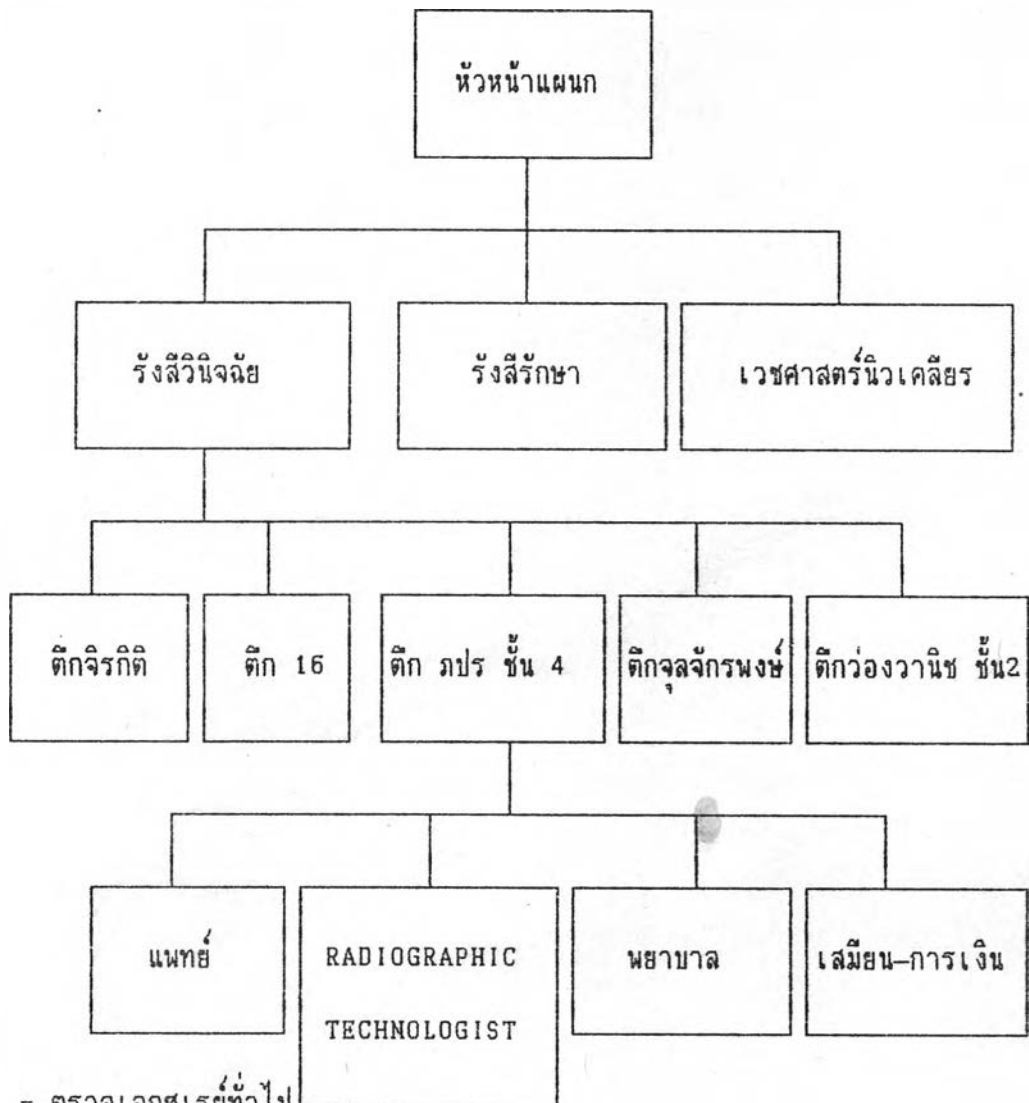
หัวหน้าแผนก

รังสีวินิจฉัย

รังสีรักษา

เวชศาสตร์นิวเคลียร

ตึกจิรกิติ

ตึก 16

ตึก ภปร ชั้น 4

ตึกจุลจักรพงษ์

ตึกว่องวานิช ชั้น2

แพทย์

RADIOGRAPHIC TECHNOLOGIST

พยาบาล

เสมียน-การเงิน

- ตรวจเอกซเรย์ทั่วไป